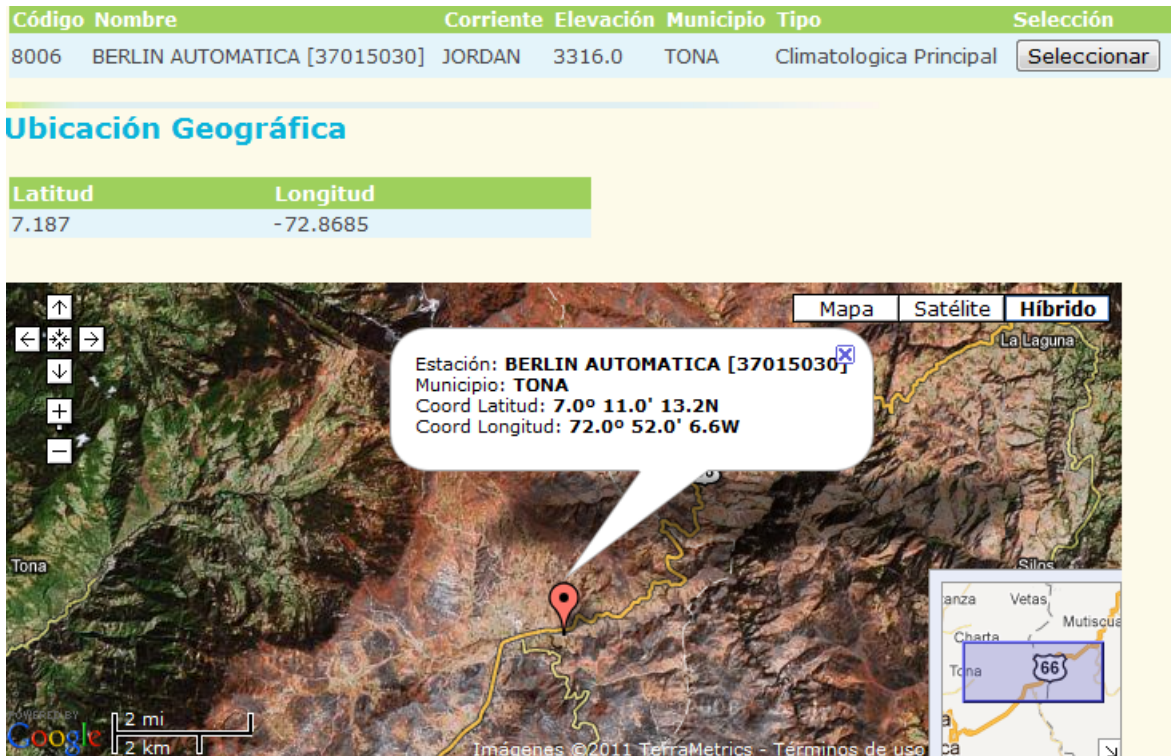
| Código | Nombre | Corriente | Elevación | Municipio | Tipo | Selección |
|---|---|---|---|---|---|---|
| 8006 | BERLIN AUTOMATICA [37015030] | JORDAN | 3316.0 | TONA | Climatologica Principal | Seleccionar |

Ubicación Geográfica

| Latitud | Longitud |
|---|---|
| 7.187 | -72.8685 |

Mapa Satélite Híbrido

Estación: BERLIN AUTOMATICA [37015030]
Municipio: TONA
Coord Latitud: 7.0º 11.0' 13.2N
Coord Longitud: 72.0º 52.0' 6.6W

La Laguna

Tona

Silos

anza Vetas Mutiscua Charta Tona 66

POWERED BY Google 2 mi 2 km

Imagenes ©2011 TerraMetrics - Términos de uso